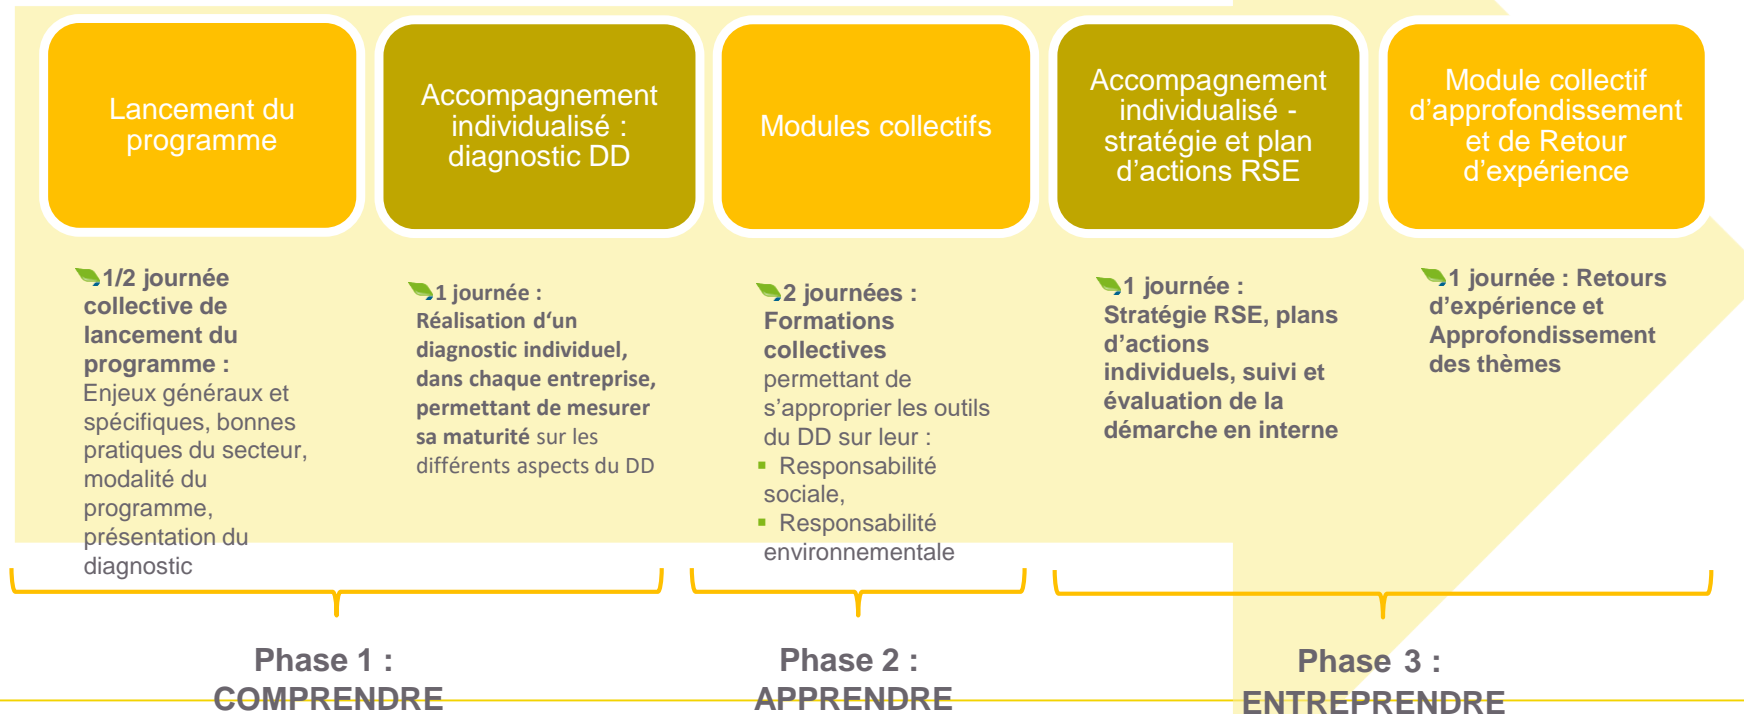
Lancement du programme

Accompagnement individualisé : diagnostic DD

Modules collectifs

Accompagnement individualisé - stratégie et plan d'actions RSE

Module collectif d'approfondissement et de Retour d'expérience

1/2 journée collective de lancement du programme : Enjeux généraux et spécifiques, bonnes pratiques du secteur, modalité du programme, présentation du diagnostic

1 journée : Réalisation d'un diagnostic individuel, dans chaque entreprise, permettant de mesurer sa maturité sur les différents aspects du DD

2 journées : Formations collectives permettant de s'approprier les outils du DD sur leur :
▪ Responsabilité sociale,
▪ Responsabilité environnementale

1 journée : Stratégie RSE, plans d'actions individuels, suivi et évaluation de la démarche en interne

1 journée : Retours d'expérience et Approfondissement des thèmes

Phase 1 : COMPRENDRE

Phase 2 : APPRENDRE

Phase 3 : ENTREPRENDRE